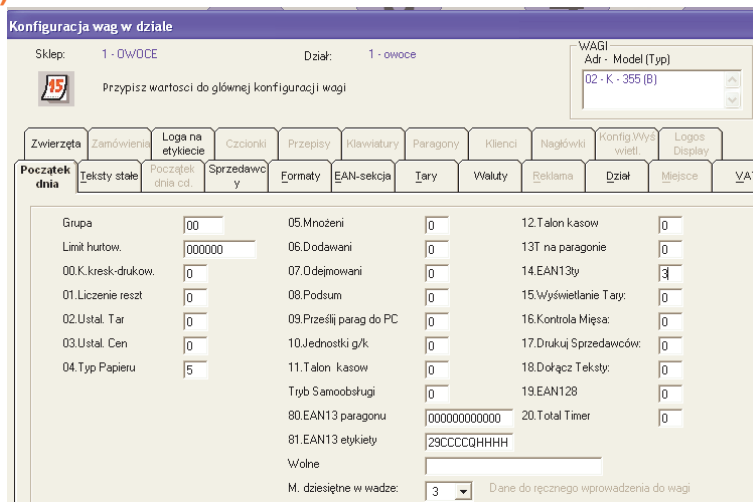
Konfiguracja wag w dziale

Sklep: 1 - OWOCE
Dział: 1 - owoce
WAGI
Adr - Model (Typ)
02 - K - 355 (B)

15
Przypisz wartosci do głównej konfiguracji wagi

Zwierzęta | Zamówienia | Loga na etykiecie | Czcionki | Przepisy | Klawiatury | Paragony | Klienci | Nagłówki | Konfig.Wyświetl. | Logos Display

Początek dnia | Teksty stałe | Początek dnia cd. | Sprzedawcy | Formaty | EAN-sekcja | Tary | Waluty | Reklama | Dział | Miejsce | VAT

Grupa 00
Limit hurtow. 000000
00.K.kresk-drukow. 0
01.Liczenie reszt 0
02.Ustal. Tar 0
03.Ustal. Cen 0
04.Typ Papieru 5

05.Mnożeni 0
06.Dodawani 0
07.Odejmowani 0
08.Podsum 0
09.Prześlij parag do PC 0
10.Jednostki g/k 0
11.Talon kasow 0
Tryb Samoobsługi 0
80.EAN13 paragonu 000000000000
81.EAN13 etykiety 29CCCCQHHHH
Wolne
M. dziesiętne w wadze: 3
Dane do ręcznego wprowadzenia do wagi

12.Talon kasow 0
13T na paragonie 0
14.EAN13ty 3
15.Wyświetlanie Tary: 0
16.Kontrola Mięsa: 0
17.Drukuj Sprzedawców: 0
18.Dołącz Teksty: 0
19.EAN128 0
20.Total Timer 0